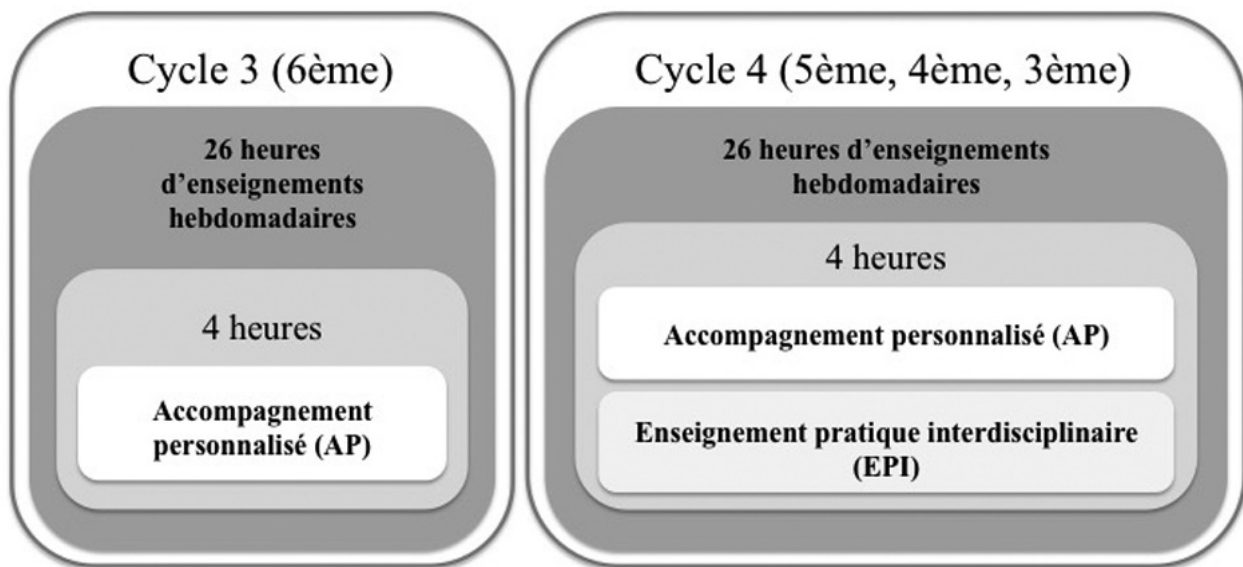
Cycle 3 (6ème)

26 heures d'enseignements hebdomadaires

4 heures

Accompagnement personnalisé (AP)

Cycle 4 (5ème, 4ème, 3ème)

26 heures d'enseignements hebdomadaires

4 heures

Accompagnement personnalisé (AP)

Enseignement pratique interdisciplinaire (EPI)